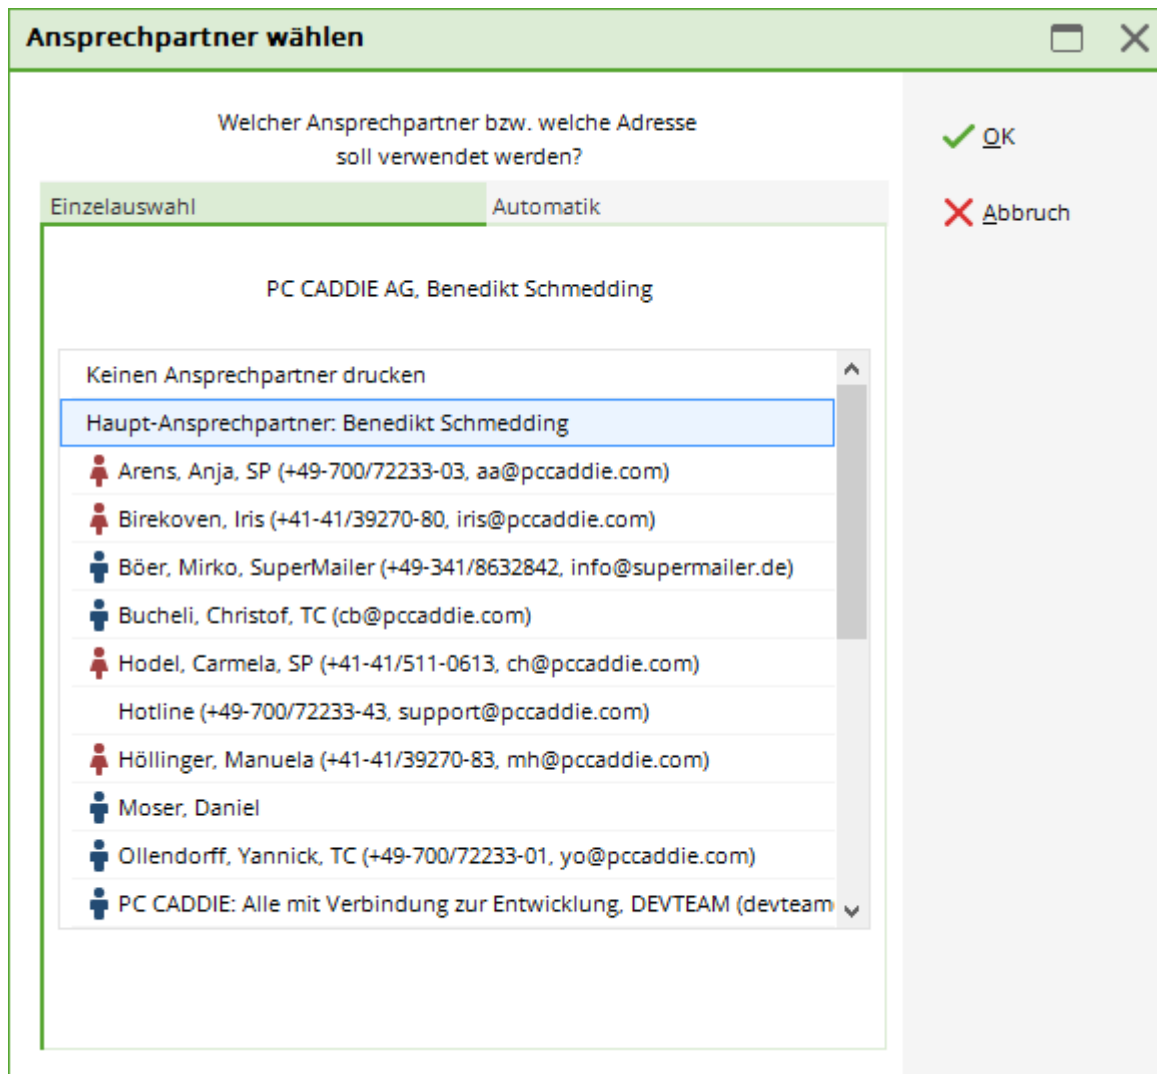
Ansprechpartner wählen

Welcher Ansprechpartner bzw. welche Adresse soll verwendet werden?

OK

Abbruch

Einzelauswahl

Automatik

PC CADDIE AG, Benedikt Schmedding

Keinen Ansprechpartner drucken

Haupt-Ansprechpartner: Benedikt Schmedding

Arens, Anja, SP (+49-700/72233-03, aa@pccaddie.com)

Birekoven, Iris (+41-41/39270-80, iris@pccaddie.com)

Böer, Mirko, SuperMailer (+49-341/8632842, info@supermailer.de)

Bucheli, Christof, TC (cb@pccaddie.com)

Hodel, Carmela, SP (+41-41/511-0613, ch@pccaddie.com)

Hotline (+49-700/72233-43, support@pccaddie.com)

Höllinger, Manuela (+41-41/39270-83, mh@pccaddie.com)

Moser, Daniel

Ollendorff, Yannick, TC (+49-700/72233-01, yo@pccaddie.com)

PC CADDIE: Alle mit Verbindung zur Entwicklung, DEVTEAM (devteam